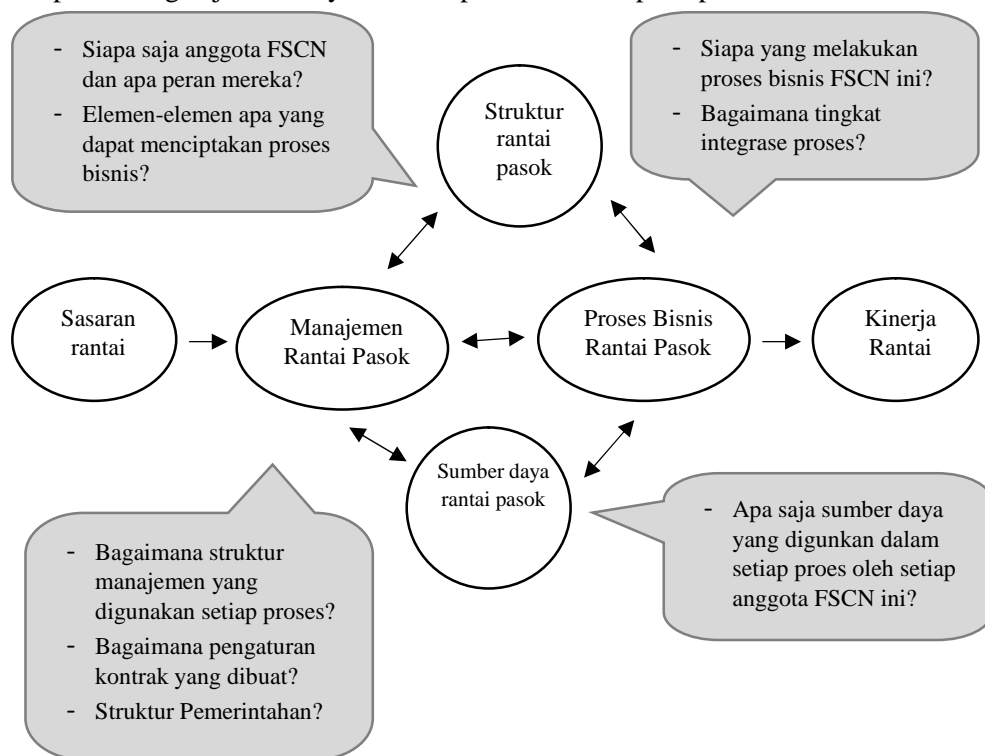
- Siapa saja anggota FSCN dan apa peran mereka?
- Elemen-elemen apa yang dapat menciptakan proses bisnis?

Struktur rantai pasok

- Siapa yang melakukan proses bisnis FSCN ini?
- Bagaimana tingkat integrase proses?

Sasaran rantai

Manajemen Rantai Pasok

Proses Bisnis Rantai Pasok

Kinerja Rantai

Sumber daya rantai pasok

- Bagaimana struktur manajemen yang digunakan setiap proses?
- Bagaimana pengaturan kontrak yang dibuat?
- Struktur Pemerintahan?

- Apa saja sumber daya yang digunkan dalam setiap proes oleh setiap anggota FSCN ini?